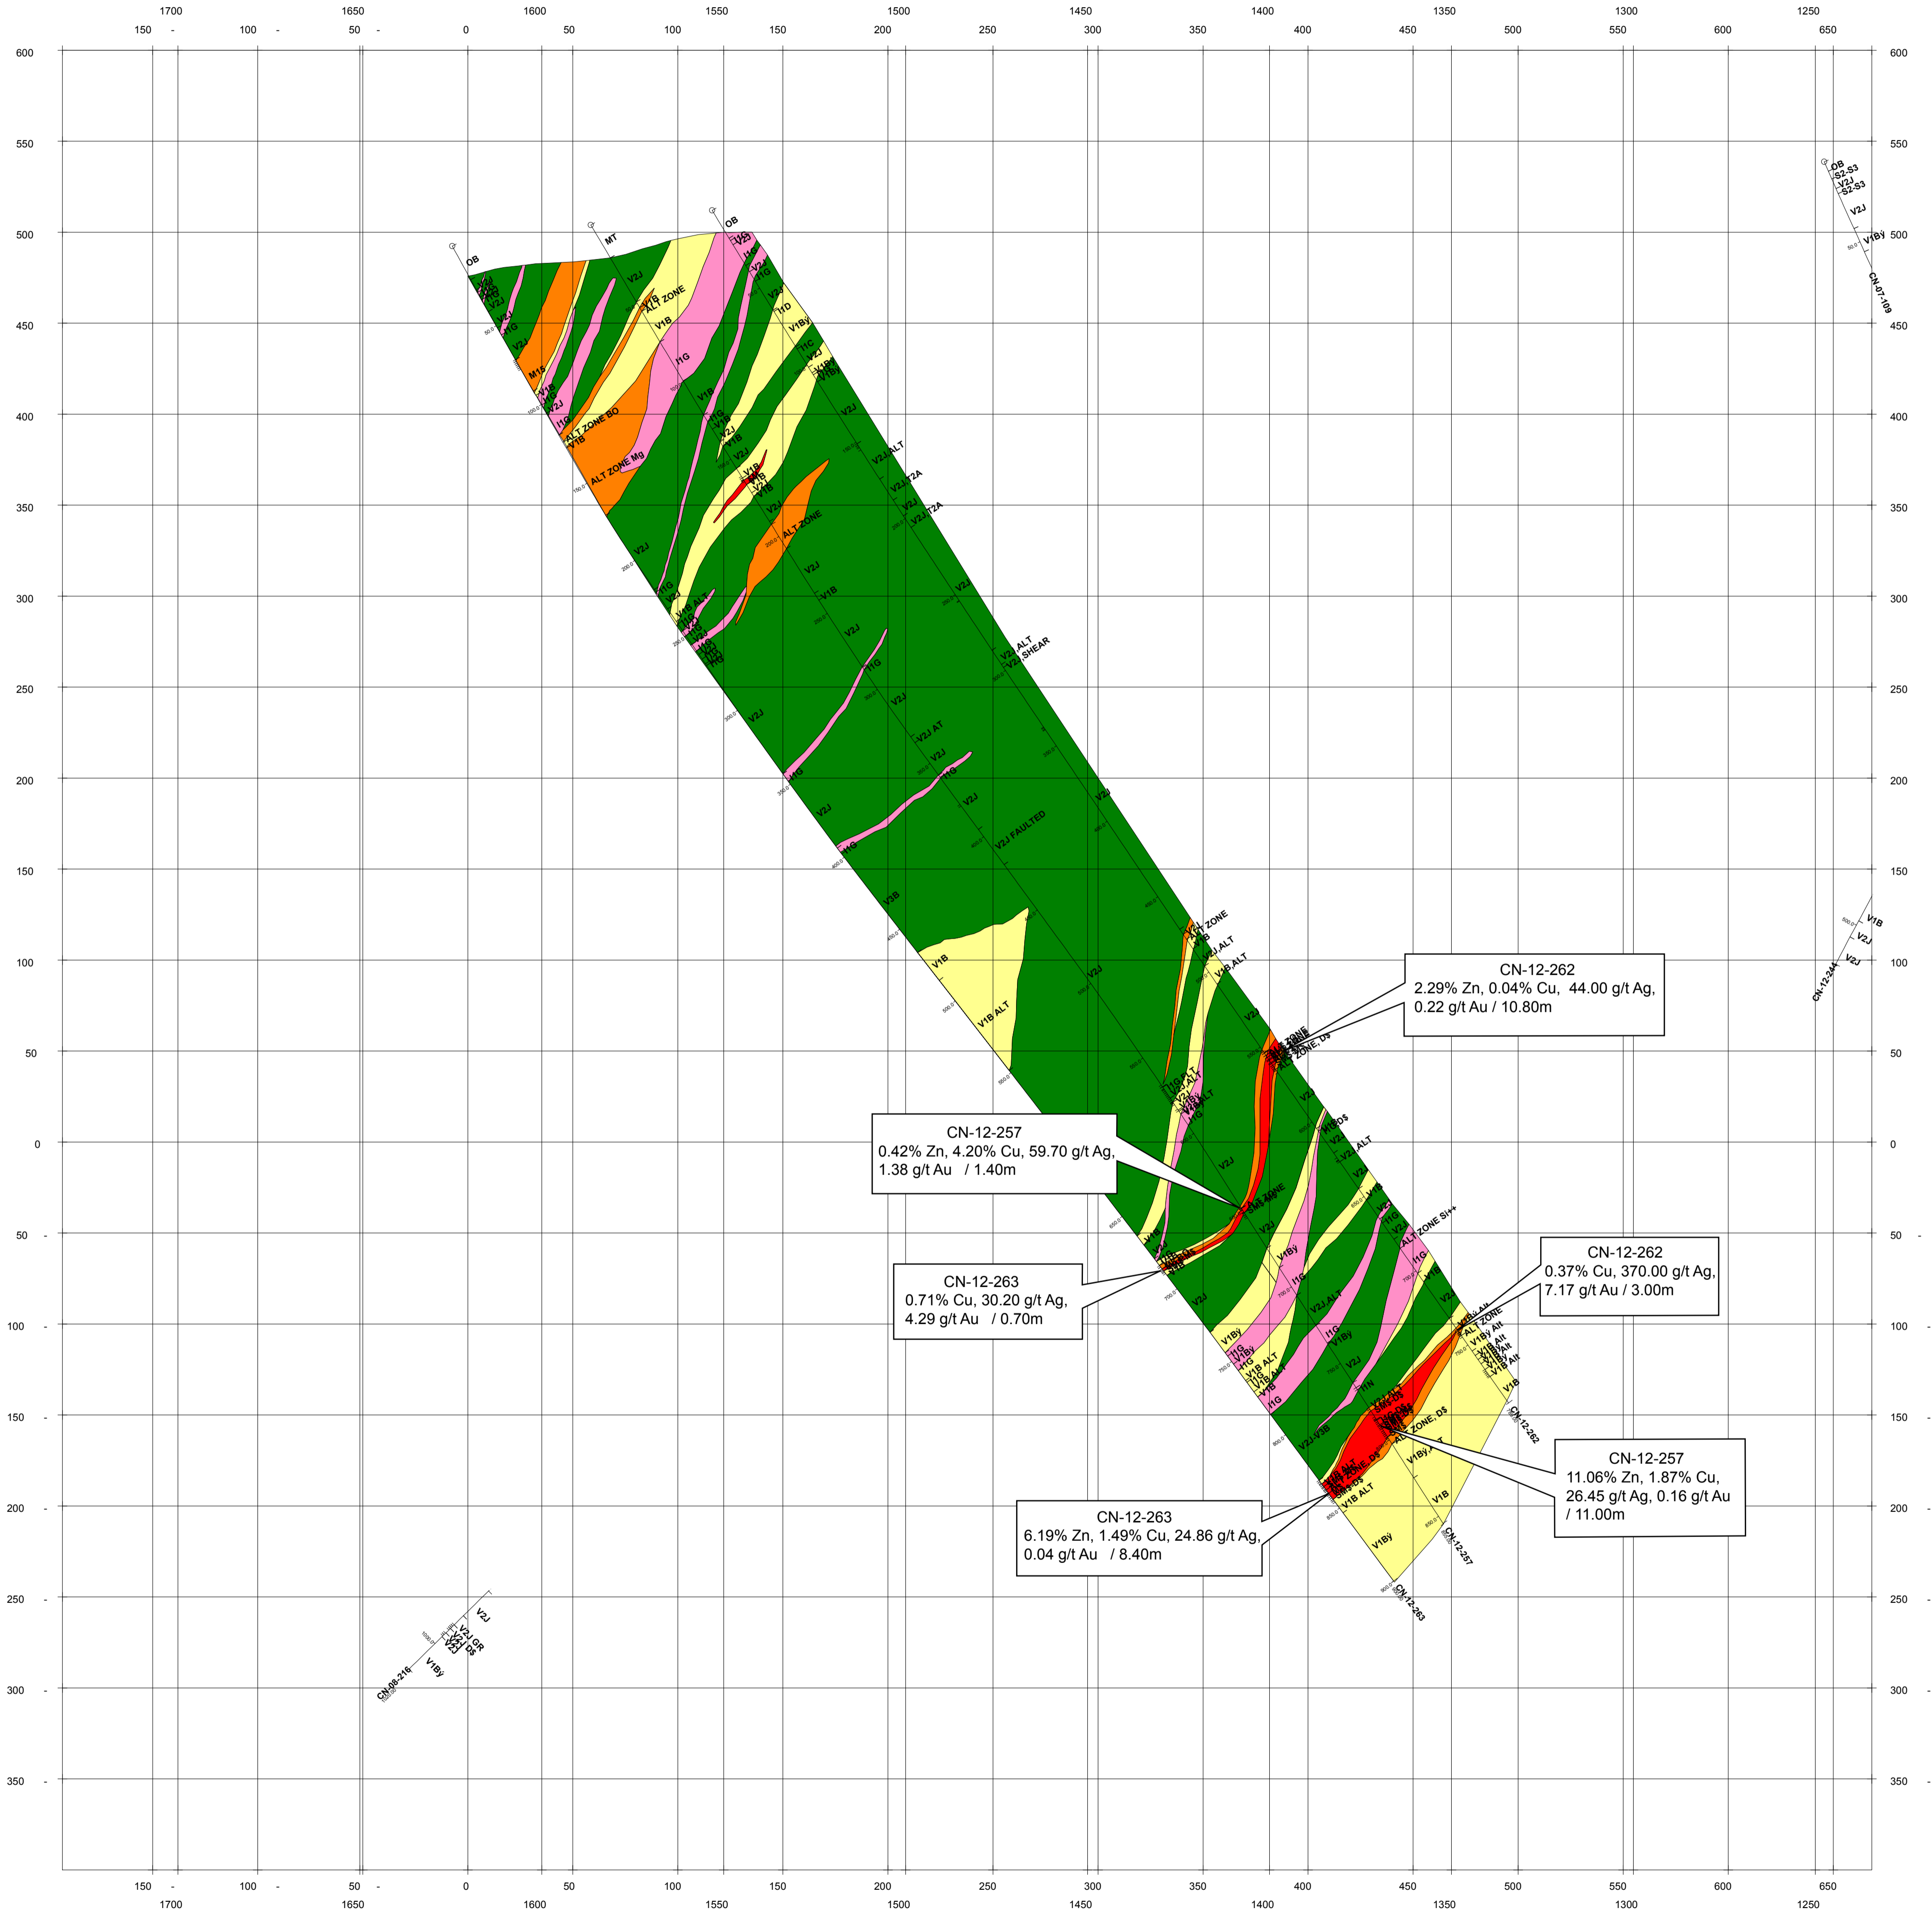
1700 1650 1600 1550 1500 1450 1400 1350 1300 1250

150 - 100 - 50 - 0 50 100 150 200 250 300 350 400 450 500 550 600 650

600
550
500
450
400
350
300
250
200
150
100
50
0
50 -
100 -
150 -
200 -
250 -
300 -
350 -

CN-12-262
2.29% Zn, 0.04% Cu, 44.00 g/t Ag,
0.22 g/t Au / 10.80m

CN-12-257
0.42% Zn, 4.20% Cu, 59.70 g/t Ag,
1.38 g/t Au / 1.40m

CN-12-263
0.71% Cu, 30.20 g/t Ag,
4.29 g/t Au / 0.70m

CN-12-262
0.37% Cu, 370.00 g/t Ag,
7.17 g/t Au / 3.00m

CN-12-257
11.06% Zn, 1.87% Cu,
26.45 g/t Ag, 0.16 g/t Au
/ 11.00m

CN-12-263
6.19% Zn, 1.49% Cu, 24.86 g/t Ag,
0.04 g/t Au / 8.40m

OB
MT
OB
V2J
V1B
ALT ZONE
I1G
V1B
I1D
V1Bў
I1C
V2J
M1s
ALT ZONE BO
ALT ZONE Mg
V1B
V2J ALT
V2J T2A
ALT ZONE
V2J
V2J ALT
V2J SHEAR
I1G
V2J AT
V2J FAULTED
V3B
V1B
V1B ALT
V1B ALT
ALT ZONE
V2J ALT
V1B ALT
ZONE, D$
SMS ZONE
V1Bў
V2J
ALT ZONE Si++
V1Bў Alt
V1B Alt
ALT ZONE, D$
V2J-V3B
V1Bў
V1B
SMS D$
V1B ALT
CN-12-262
CN-12-257
CN-12-263
OB
S2-S3
V2J
S2-S3
V2J
V1Bў
CN-07-109
V1B
V2J
V2J
CN-12-244
V2J
V2J GR
V2J
V2J D$
V1Bў
CN-08-216